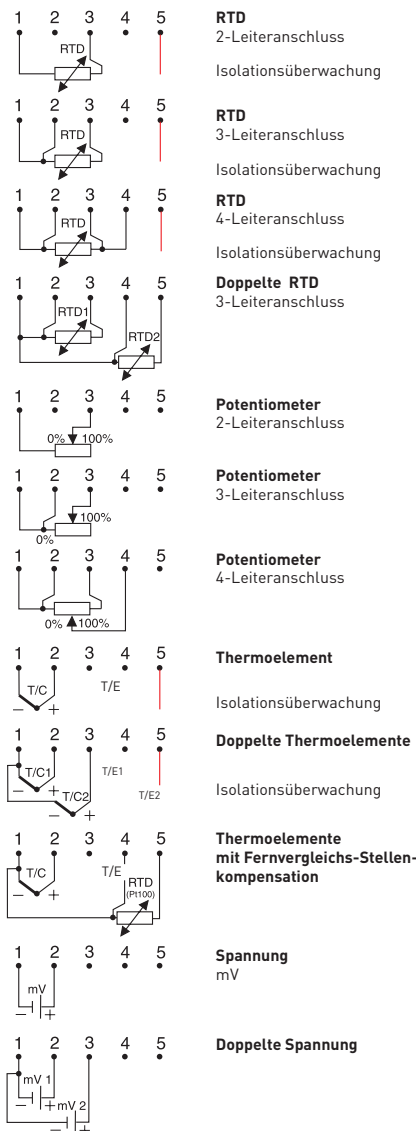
1 2 3 4 5
RTD

**RTD**
2-Leiteranschluss

Isolationsüberwachung

1 2 3 4 5
RTD

**RTD**
3-Leiteranschluss

Isolationsüberwachung

1 2 3 4 5
RTD

**RTD**
4-Leiteranschluss

Isolationsüberwachung

1 2 3 4 5
RTD1
RTD2

**Doppelte RTD**
3-Leiteranschluss

1 2 3 4 5
0% 100%

**Potentiometer**
2-Leiteranschluss

1 2 3 4 5
100%
0%

**Potentiometer**
3-Leiteranschluss

1 2 3 4 5
0% 100%

**Potentiometer**
4-Leiteranschluss

1 2 3 4 5
T/C
T/E
− +

**Thermoelement**

Isolationsüberwachung

1 2 3 4 5
T/C1
T/E1
− +
T/C2
T/E2
− +

**Doppelte Thermoelemente**

Isolationsüberwachung

1 2 3 4 5
T/C
T/E
RTD
(Pt100)
− +

**Thermoelemente mit Fernvergleichs-Stellen-kompensation**

1 2 3 4 5
mV
− +

**Spannung**
mV

1 2 3 4 5
mV 1
− +
mV 2
− +

**Doppelte Spannung**